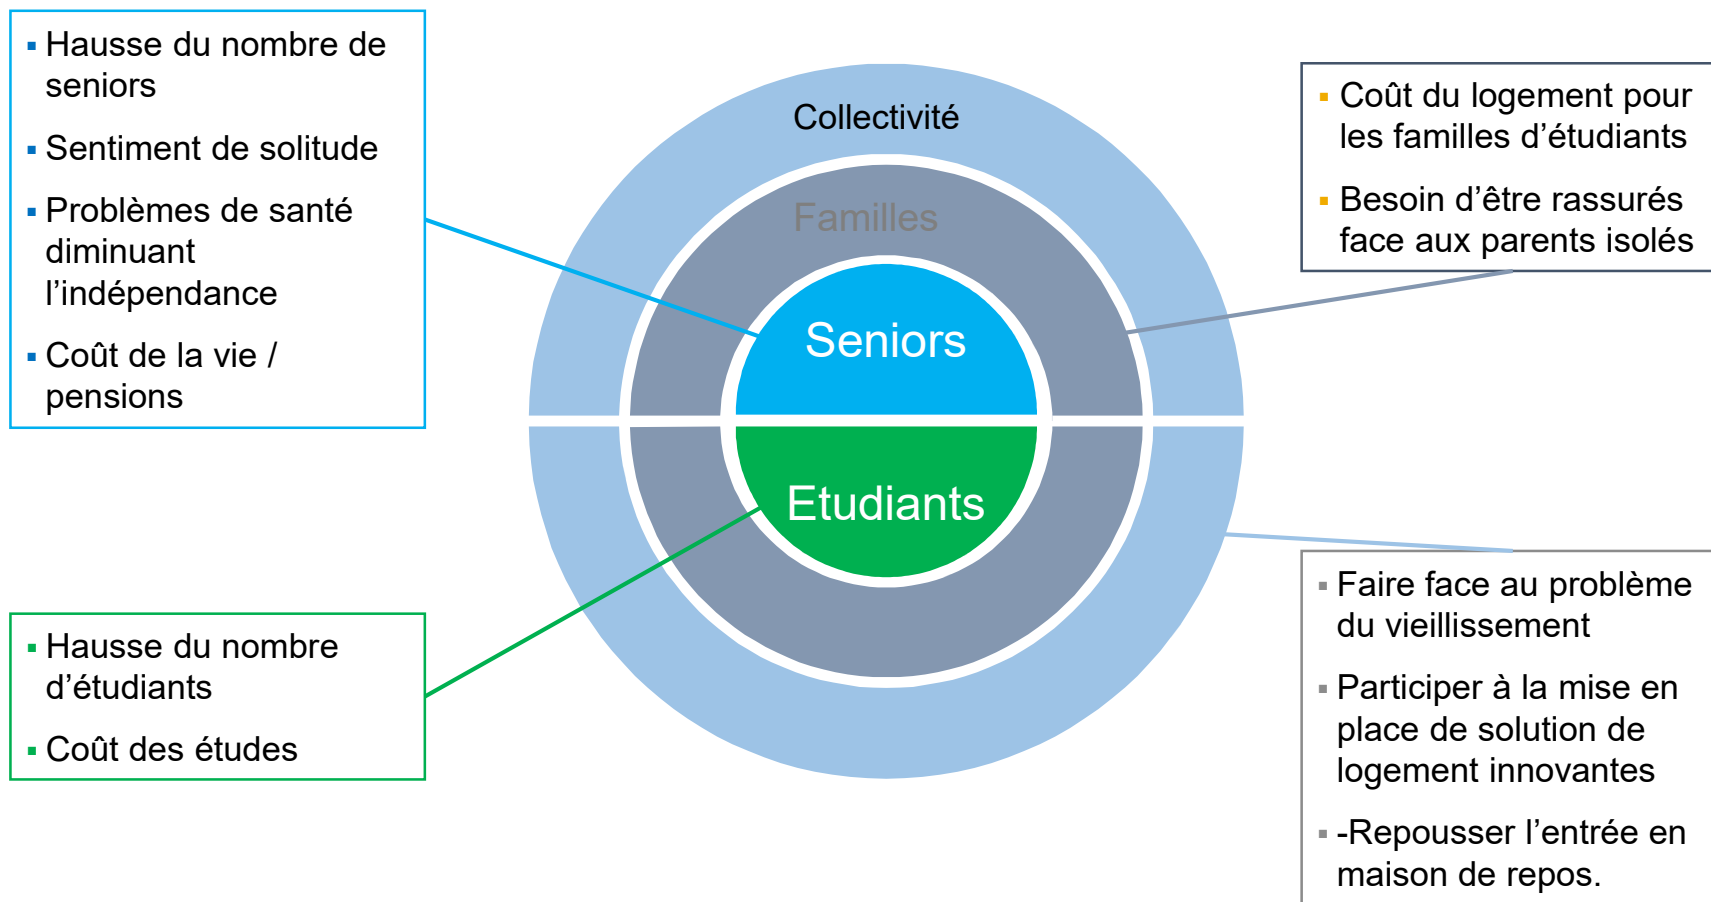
▪ Hausse du nombre de seniors

▪ Sentiment de solitude

▪ Problèmes de santé diminuant l'indépendance

▪ Coût de la vie / pensions

Collectivité

Familles

Seniors

Etudiants

▪ Coût du logement pour les familles d'étudiants

▪ Besoin d'être rassurés face aux parents isolés

▪ Hausse du nombre d'étudiants

▪ Coût des études

▪ Faire face au problème du vieillissement

▪ Participer à la mise en place de solution de logement innovantes

▪ -Repousser l'entrée en maison de repos.